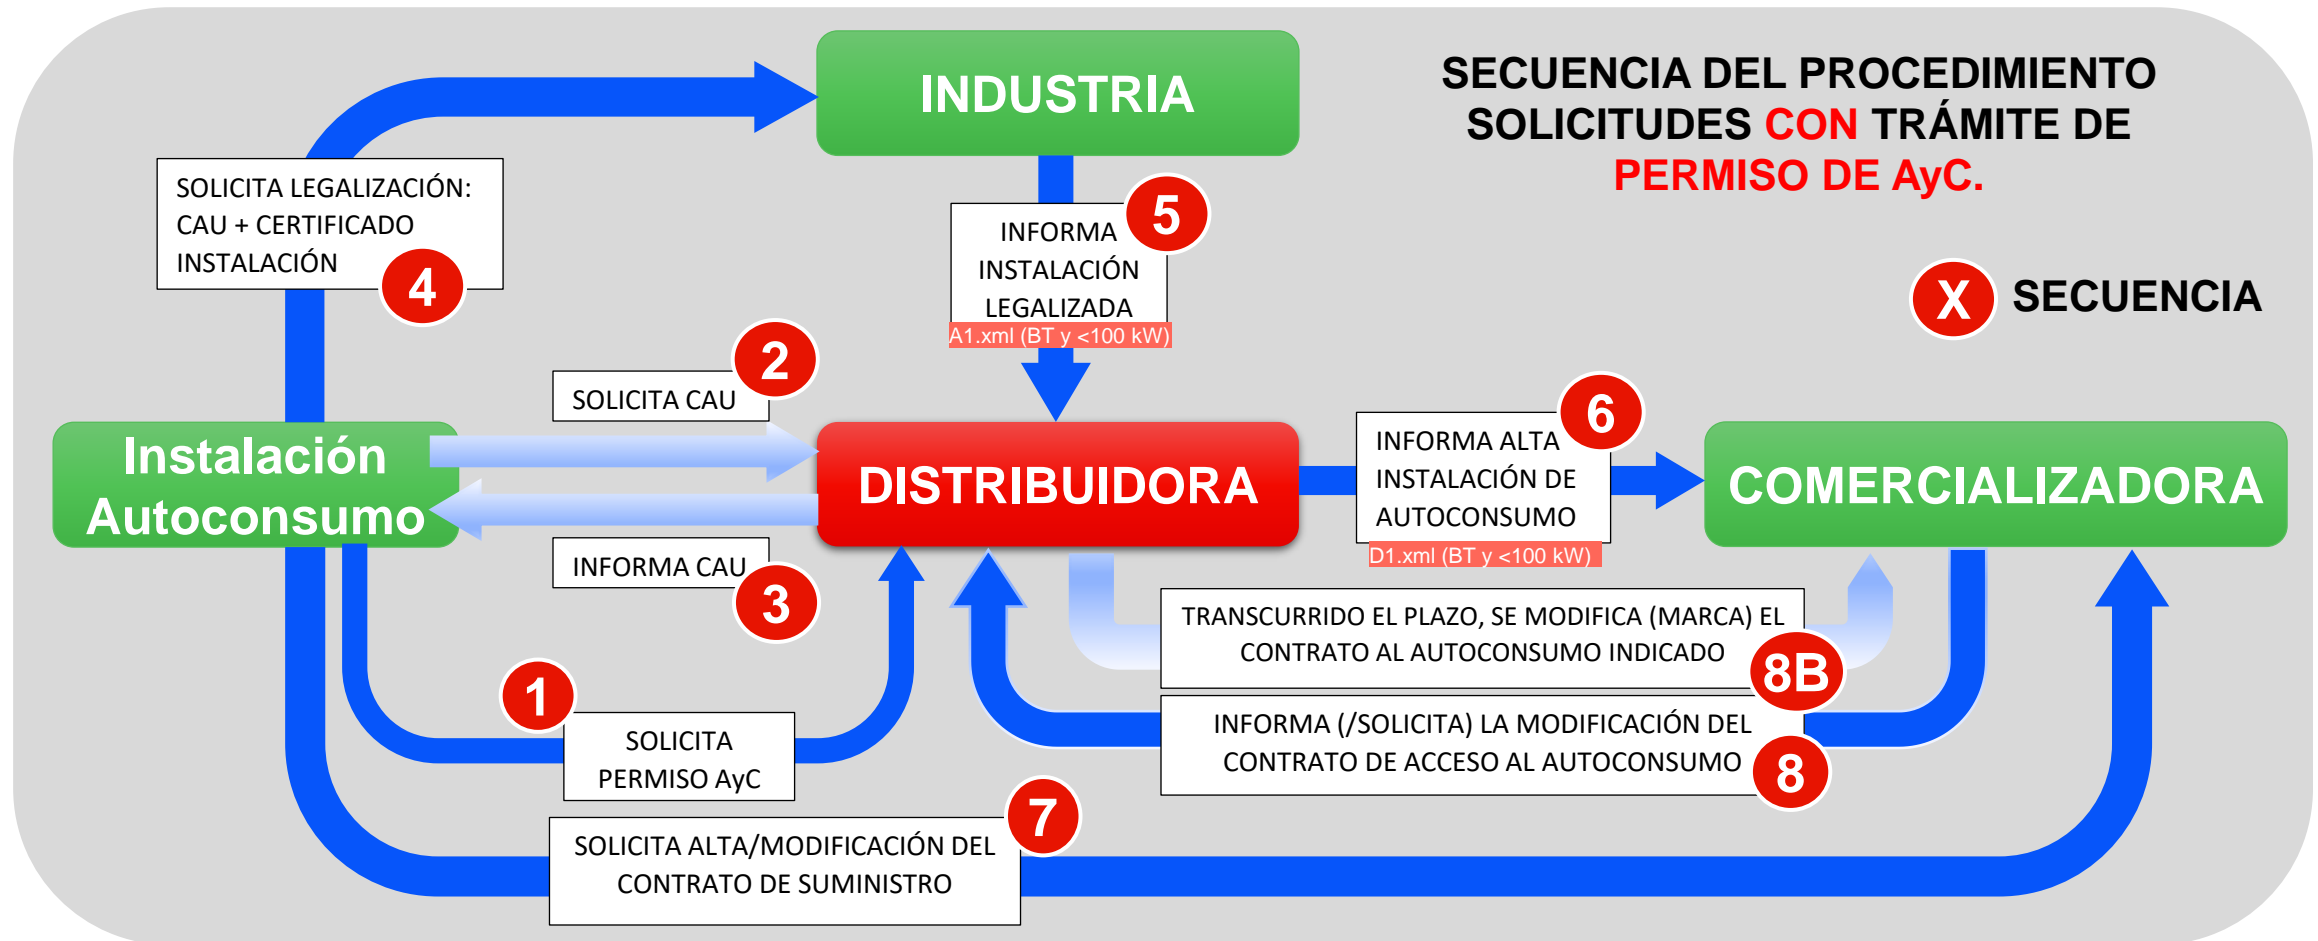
SECUENCIA DEL PROCEDIMIENTO SOLICITUDES CON TRÁMITE DE PERMISO DE AyC.

X SECUENCIA

INDUSTRIA

SOLICITA LEGALIZACIÓN: CAU + CERTIFICADO INSTALACIÓN 4

INFORMA INSTALACIÓN LEGALIZADA 5
A1.xml (BT y <100 kW)

SOLICITA CAU 2

Instalación Autoconsumo

DISTRIBUIDORA

INFORMA ALTA INSTALACIÓN DE AUTOCONSUMO 6
D1.xml (BT y <100 kW)

COMERCIALIZADORA

INFORMA CAU 3

TRANSCURRIDO EL PLAZO, SE MODIFICA (MARCA) EL CONTRATO AL AUTOCONSUMO INDICADO 8B

1 SOLICITA PERMISO AyC

INFORMA (/SOLICITA) LA MODIFICACIÓN DEL CONTRATO DE ACCESO AL AUTOCONSUMO 8

SOLICITA ALTA/MODIFICACIÓN DEL CONTRATO DE SUMINISTRO 7